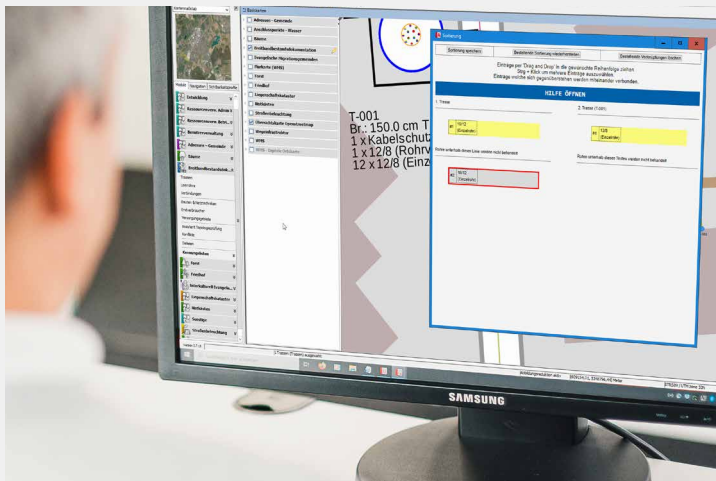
Sortierung speichern

Bestehende Sortierung wiederherstellen

Bestehende Verknüpfungen löschen

Einträge per 'Drag and Drop' in die gewünschte Reihenfolge ziehen
Strg + Klick um mehrere Einträge auszuwählen
Einträge welche sich gegenüberstehen werden miteinander verbunden.

HILFE ÖFFNEN

1. Trasse

2. Trasse (T-001)

Rohre unterhalb dieser Linie werden nicht behandelt

Rohre unterhalb dieser Linie werden nicht behandelt

T-001
Br.: 150.0 cm T
1 x Kabelschutz
1 x 12/8 (Rohrv
12 x 12/8 (Einz

Bestand

Adressen - Gemeinde

Anschlusspunkte - Wasser

Bäume

Straßenabschnitt

Forst

Friedhof

Wohlfahrt

Straßenbeleuchtung

Umweltschutz

Verkehrszeichen

WMS

Ressourcen

Bauten

Adressen - Gemeinde

Bäume

Forst

Friedhof

Straßenbeleuchtung

Verkehr

SAMSUNG